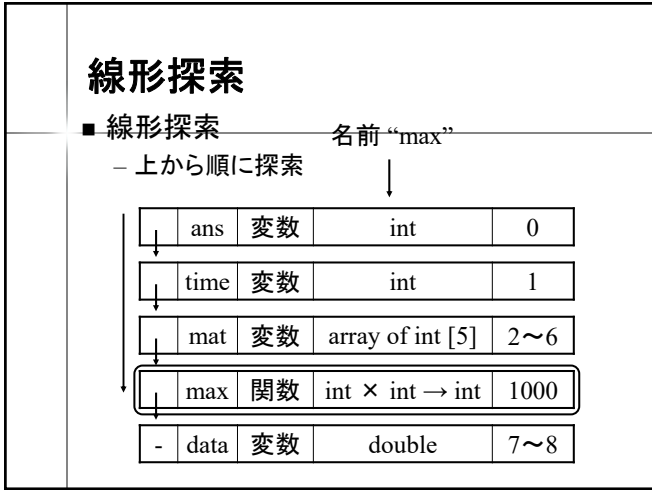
線形探索

■ 線形探索

– 上から順に探索

名前 “max”

|  | ans | 変数 | int | 0 |
|---|---|---|---|---|
|  | time | 変数 | int | 1 |
|  | mat | 変数 | array of int [5] | 2〜6 |
|  | max | 関数 | int × int → int | 1000 |
| - | data | 変数 | double | 7〜8 |